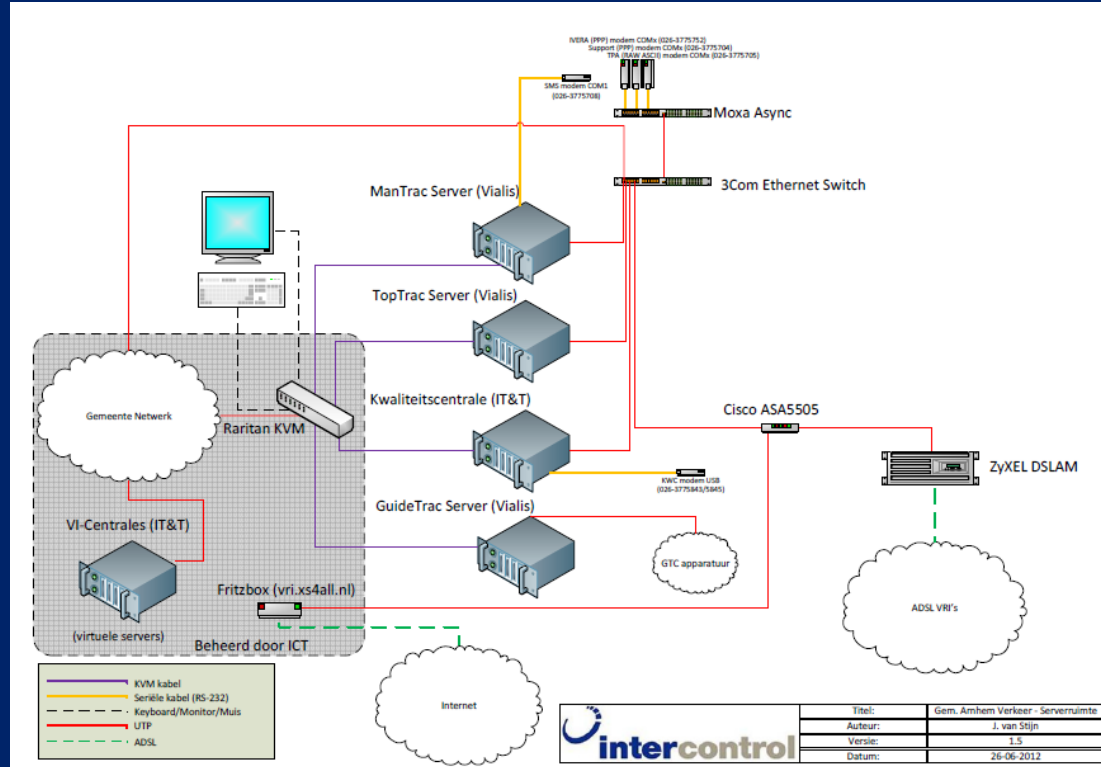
IVERA (PPP) modem COMx (026-3775752)
Support (PPP) modem COMx (026-3775704)
TPA (RAW ASCII) modem COMx (026-3775705)

SMS modem COM1 (026-3775708)

Moxa Async

3Com Ethernet Switch

ManTrac Server (Vialis)

TopTrac Server (Vialis)

Kwaliteitscentrale (IT&T)

Cisco ASA5505

ZyXEL DSLAM

KWC modem USB (026-3775843/5845)

GuideTrac Server (Vialis)

GTC apparatuur

Gemeente Netwerk

Raritan KVM

VI-Centrales (IT&T)

(virtuele servers)

Fritzbox (vri.xs4all.nl)

Beheerd door ICT

ADSL VRI's

Internet

KVM kabel
Seriële kabel (RS-232)
Keyboard/Monitor/Muis
UTP
ADSL

intercontrol

| Titel: | Gem. Arnhem Verkeer - Serverruimte |
|---|---|
| Auteur: | J. van Stijn |
| Versie: | 1.5 |
| Datum: | 26-06-2012 |